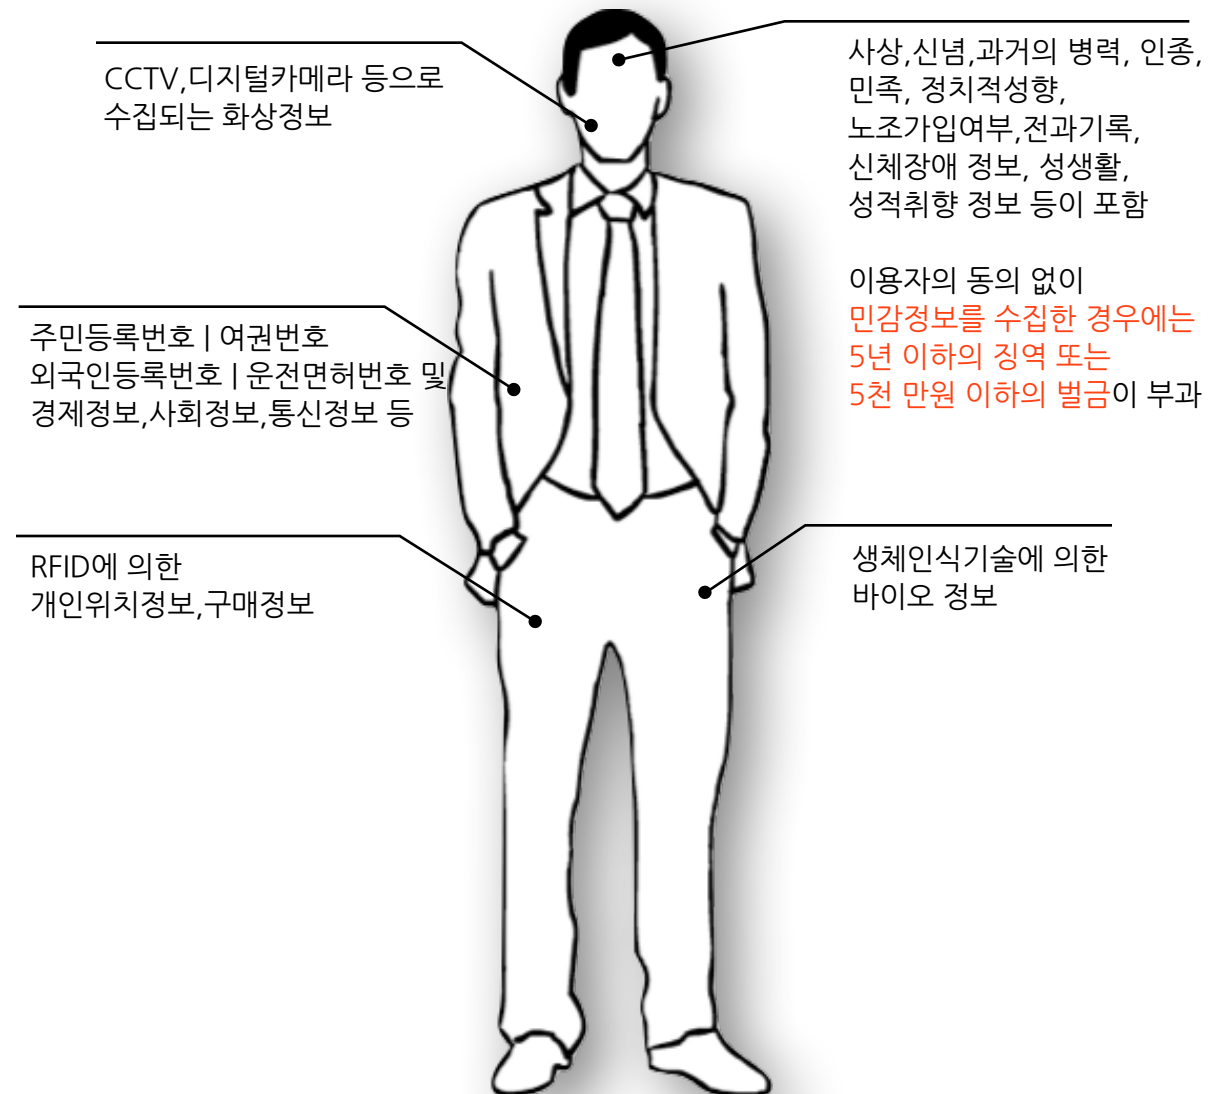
CCTV,디지털카메라 등으로 수집되는 화상정보

사상,신념,과거의 병력, 인종, 민족, 정치적성향, 노조가입여부,전과기록, 신체장애 정보, 성생활, 성적취향 정보 등이 포함

이용자의 동의 없이 민감정보를 수집한 경우에는 5년 이하의 징역 또는 5천 만원 이하의 벌금이 부과

주민등록번호 | 여권번호 외국인등록번호 | 운전면허번호 및 경제정보,사회정보,통신정보 등

RFID에 의한 개인위치정보,구매정보

생체인식기술에 의한 바이오 정보